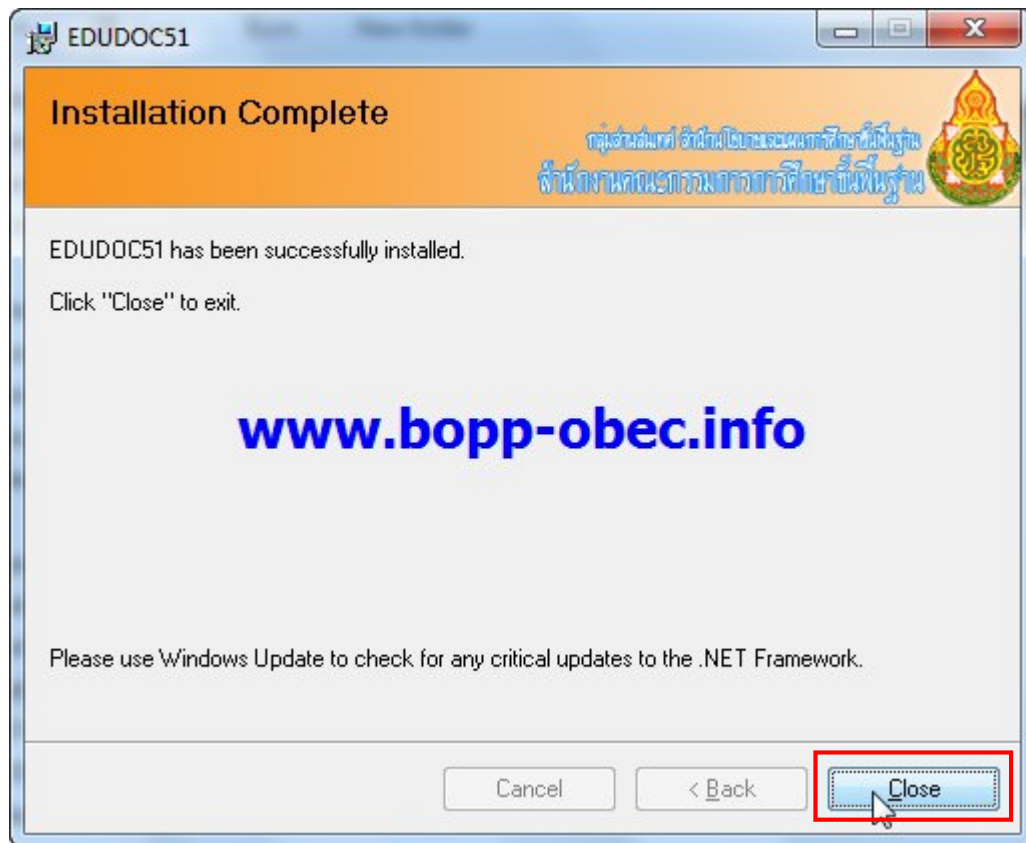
EDUDOC51

Installation Complete

กลุ่มงานสัมพันธ์ สำนักนโยบายและแผนการศึกษาขั้นพื้นฐาน
สำนักงานคณะกรรมการการศึกษาขั้นพื้นฐาน

EDUDOC51 has been successfully installed.

Click "Close" to exit.

www.bopp-obec.info

Please use Windows Update to check for any critical updates to the .NET Framework.

Cancel

< Back

Close